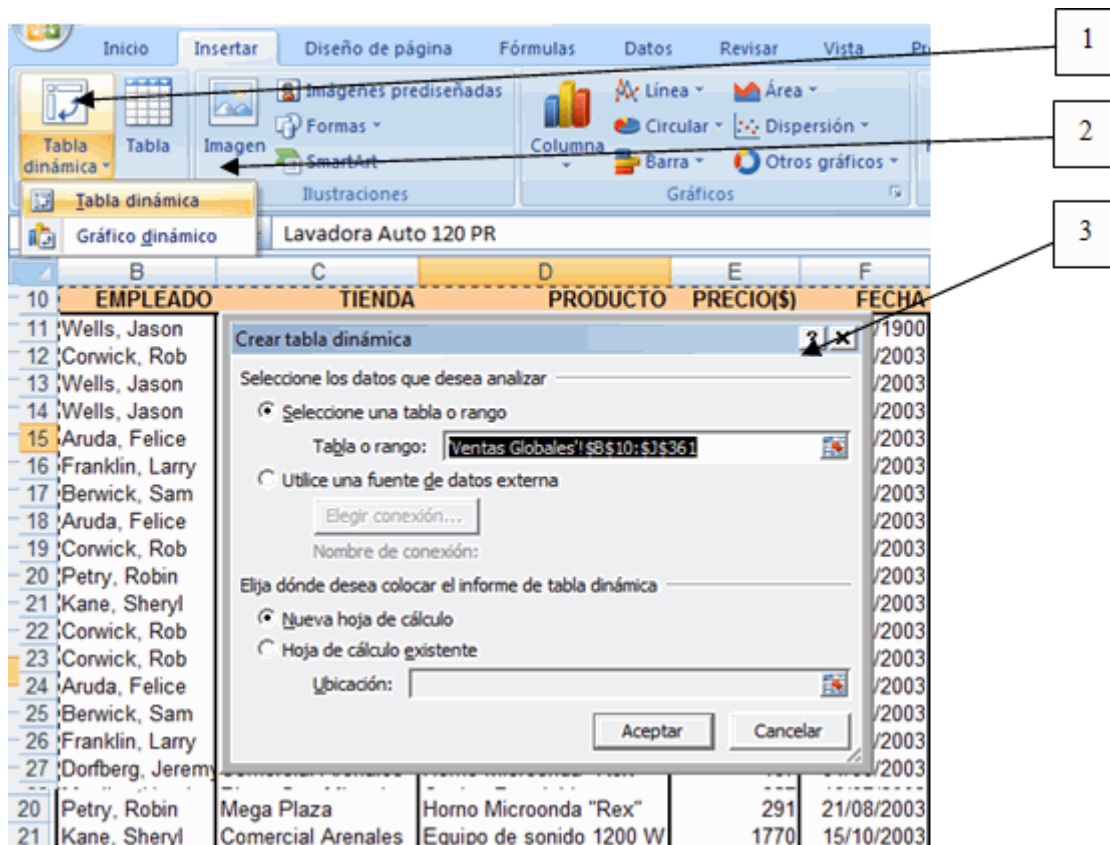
Inicio Insertar Diseño de página Fórmulas Datos Revisar Vista Pr

Tabla dinámica Tabla Imagen Imágenes prediseñadas Formas SmartArt Ilustraciones Columna Línea Circular Barra Área Dispersión Otros gráficos Gráficos

Tabla dinámica
Gráfico dinámico

Lavadora Auto 120 PR

1
2
3

| | B | C | D | E | F |
|---|---|---|---|---|---|
| 10 | EMPLEADO | TIENDA | PRODUCTO | PRECIO($) | FECHA |
| 11 | Wells, Jason | | | | /1900 |
| 12 | Corwick, Rob | | | | /2003 |
| 13 | Wells, Jason | | | | /2003 |
| 14 | Wells, Jason | | | | /2003 |
| 15 | Aruda, Felice | | | | /2003 |
| 16 | Franklin, Larry | | | | /2003 |
| 17 | Berwick, Sam | | | | /2003 |
| 18 | Aruda, Felice | | | | /2003 |
| 19 | Corwick, Rob | | | | /2003 |
| 20 | Petry, Robin | | | | /2003 |
| 21 | Kane, Sheryl | | | | /2003 |
| 22 | Corwick, Rob | | | | /2003 |
| 23 | Corwick, Rob | | | | /2003 |
| 24 | Aruda, Felice | | | | /2003 |
| 25 | Berwick, Sam | | | | /2003 |
| 26 | Franklin, Larry | | | | /2003 |
| 27 | Dorfberg, Jeremy | | | | /2003 |
| 20 | Petry, Robin | Mega Plaza | Horno Microonda "Rex" | 291 | 21/08/2003 |
| 21 | Kane, Sheryl | Comercial Arenales | Equipo de sonido 1200 W | 1770 | 15/10/2003 |

Crear tabla dinámica
Seleccione los datos que desea analizar
Seleccione una tabla o rango
Tabla o rango: Ventas Globales'!$B$10:$J$361
Utilice una fuente de datos externa
Elegir conexión...
Nombre de conexión:
Elija dónde desea colocar el informe de tabla dinámica
Nueva hoja de cálculo
Hoja de cálculo existente
Ubicación:
Aceptar Cancelar